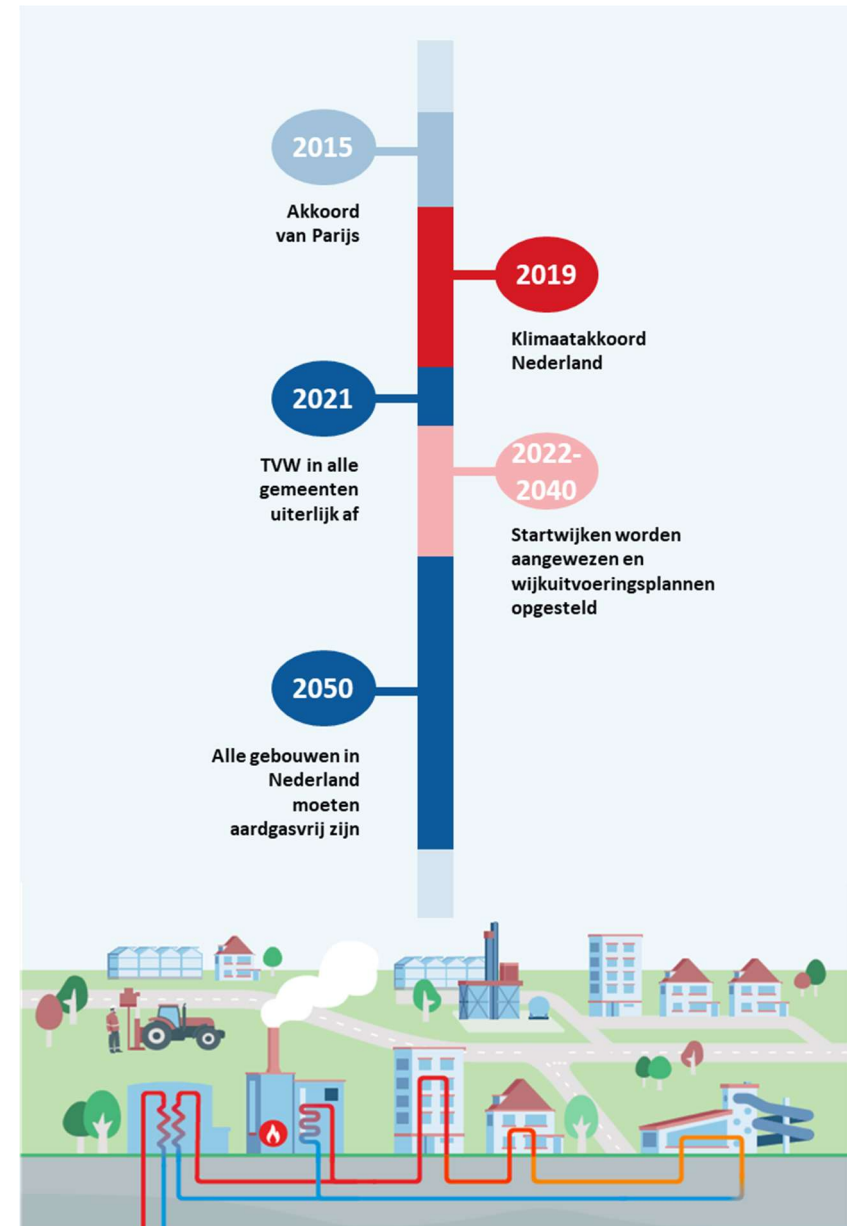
2015

Akkoord van Parijs

2019

Klimaatakkoord Nederland

2021

TVW in alle gemeenten uiterlijk af

2022-2040

Startwijken worden aangewezen en wijkuitvoeringsplannen opgesteld

2050

Alle gebouwen in Nederland moeten aardgasvrij zijn